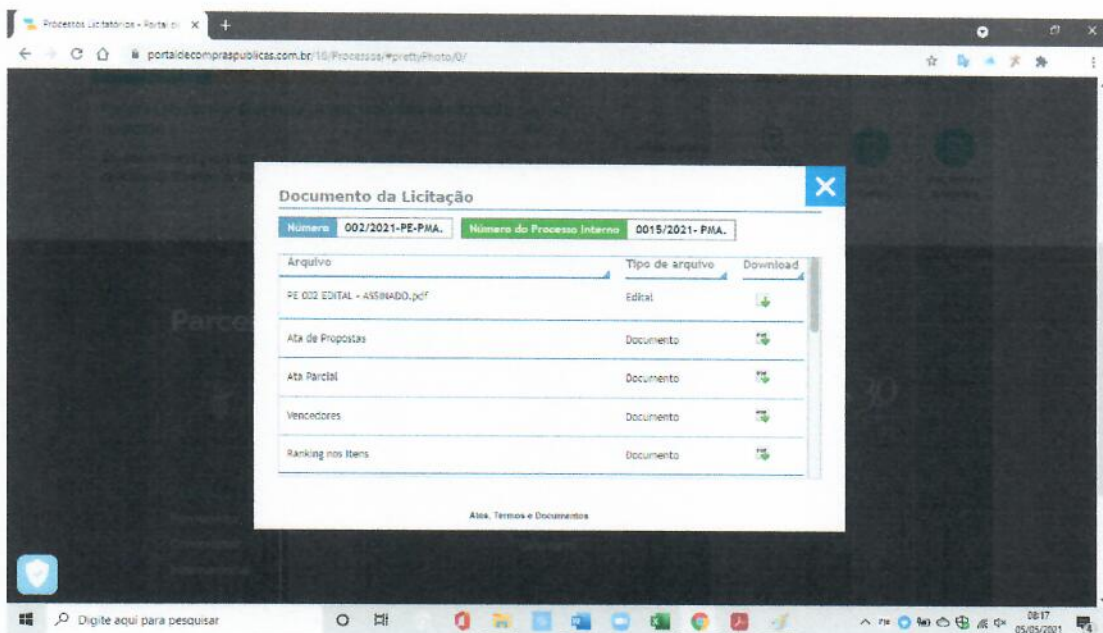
Processos Licitatórios - Portal de ×

portaldecompraspublicas.com.br/10/Processos/#prettyPhoto/0/

Documento da Licitação

Número 002/2021-PE-PMA.

Número do Processo Interno 0015/2021- PMA.

| Arquivo | Tipo de arquivo | Download |
|---|---|---|
| PE 002 EDITAL - ASSINADO.pdf | Edital | |
| Ata de Propostas | Documento | |
| Ata Parcial | Documento | |
| Vencedores | Documento | |
| Ranking nos Itens | Documento | |

Atos, Termos e Documentos

Digite aqui para pesquisar

08:17
05/05/2021